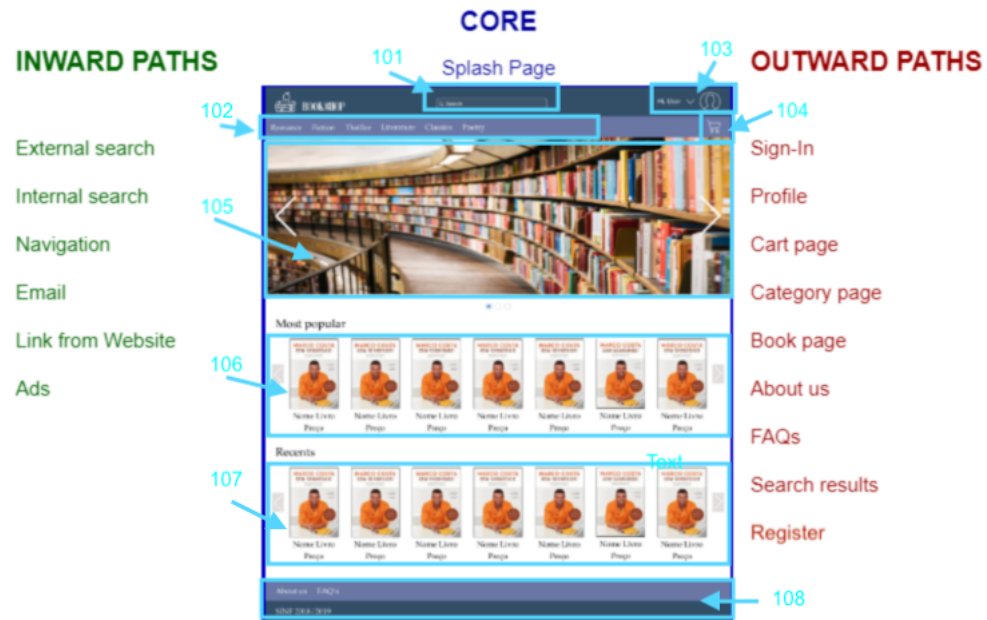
CORE

INWARD PATHS

External search

Internal search

Navigation

Email

Link from Website

Ads

101

Splash Page

103

102

104

BOOKSHOP

Search

Hi, User

Romance Fiction Thriller Literature Classics Poetry

105

Most popular

106

MARCO COSTA

Nome Livro
Preço

Nome Livro
Preço

Nome Livro
Preço

Nome Livro
Preço

Nome Livro
Preço

Nome Livro
Preço

Nome Livro
Preço

Recents

Text

107

Nome Livro
Preço

Nome Livro
Preço

Nome Livro
Preço

Nome Livro
Preço

Nome Livro
Preço

Nome Livro
Preço

Nome Livro
Preço

About us FAQs

SINF 2018/2019

108

OUTWARD PATHS

Sign-In

Profile

Cart page

Category page

Book page

About us

FAQs

Search results

Register